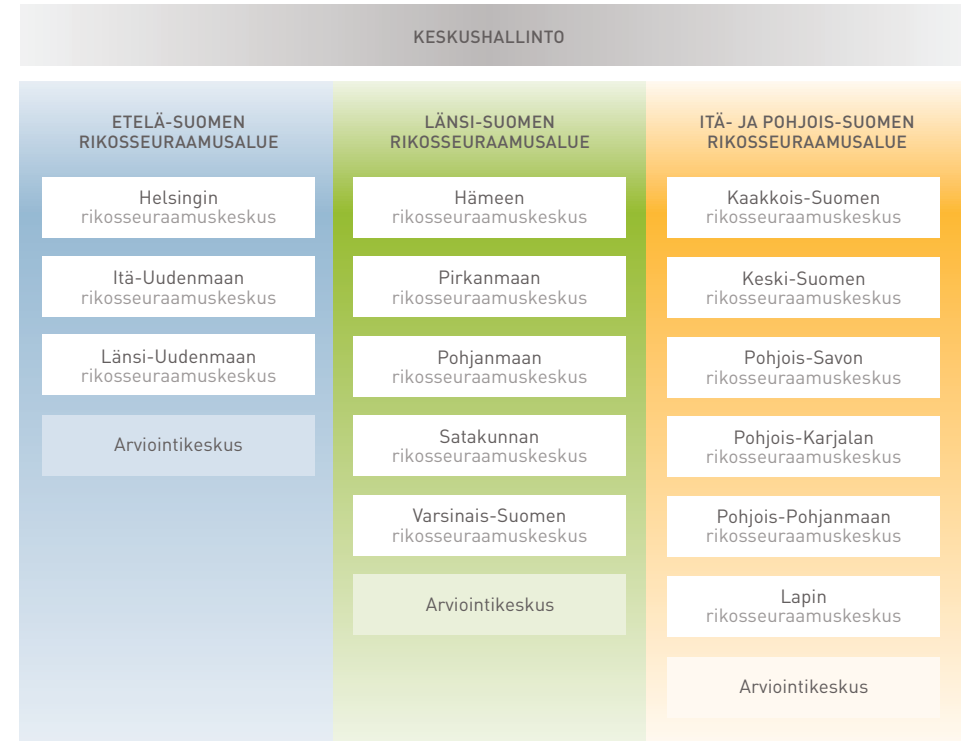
KESKUSHALLINTO

ETELÄ-SUOMEN RIKOSSEURAAMUSALUE

Helsingin rikosseuraamuskeskus

Itä-Uudenmaan rikosseuraamuskeskus

Länsi-Uudenmaan rikosseuraamuskeskus

Arviointikeskus

LÄNSI-SUOMEN RIKOSSEURAAMUSALUE

Hämeen rikosseuraamuskeskus

Pirkanmaan rikosseuraamuskeskus

Pohjanmaan rikosseuraamuskeskus

Satakunnan rikosseuraamuskeskus

Varsinais-Suomen rikosseuraamuskeskus

Arviointikeskus

ITÄ- JA POHJOIS-SUOMEN RIKOSSEURAAMUSALUE

Kaakkois-Suomen rikosseuraamuskeskus

Keski-Suomen rikosseuraamuskeskus

Pohjois-Savon rikosseuraamuskeskus

Pohjois-Karjalan rikosseuraamuskeskus

Pohjois-Pohjanmaan rikosseuraamuskeskus

Lapin rikosseuraamuskeskus

Arviointikeskus